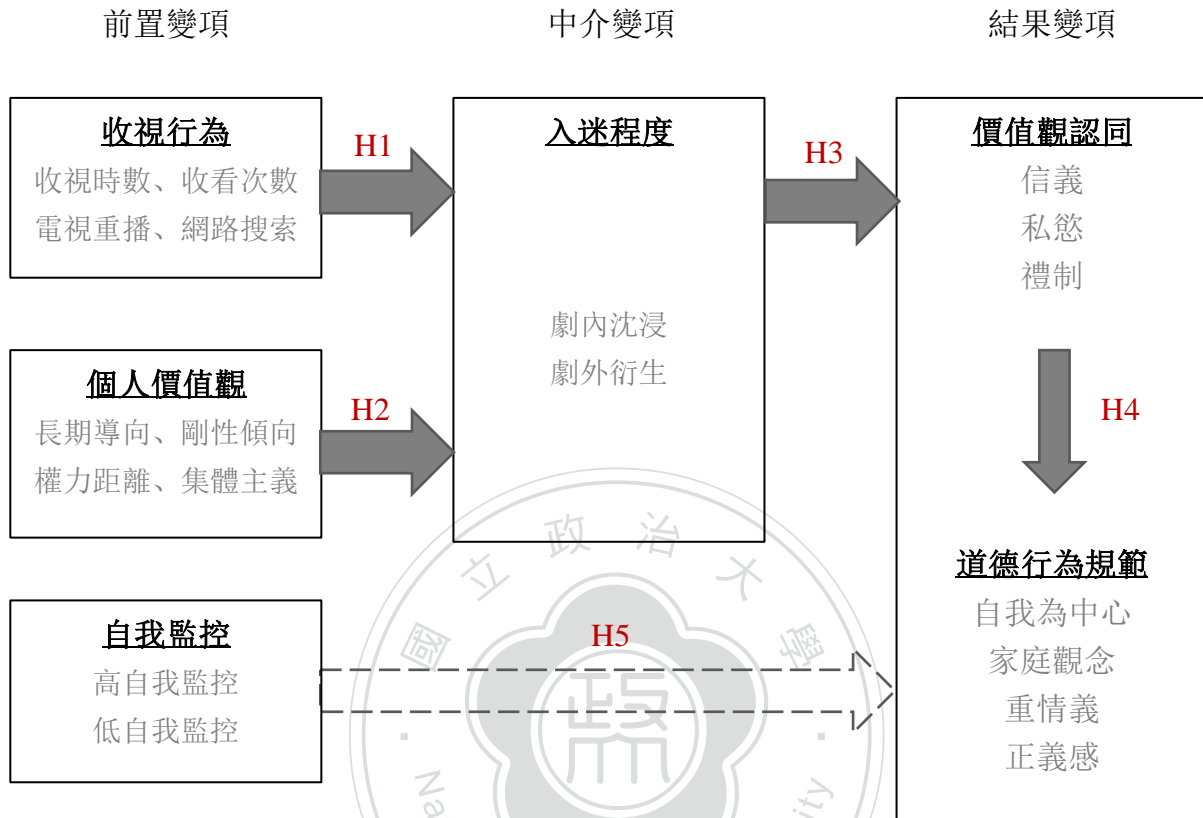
前置變項

中介變項

結果變項

收視行為
收視時數、收看次數
電視重播、網路搜索

H1

入迷程度

H3

價值觀認同
信義
私慾
禮制

劇內沈浸
劇外衍生

個人價值觀
長期導向、剛性傾向
權力距離、集體主義

H2

H4

政 治 大
立
國
學

道德行為規範
自我為中心
家庭觀念
重情義
正義感

自我監控
高自我監控
低自我監控

H5

Na
ity